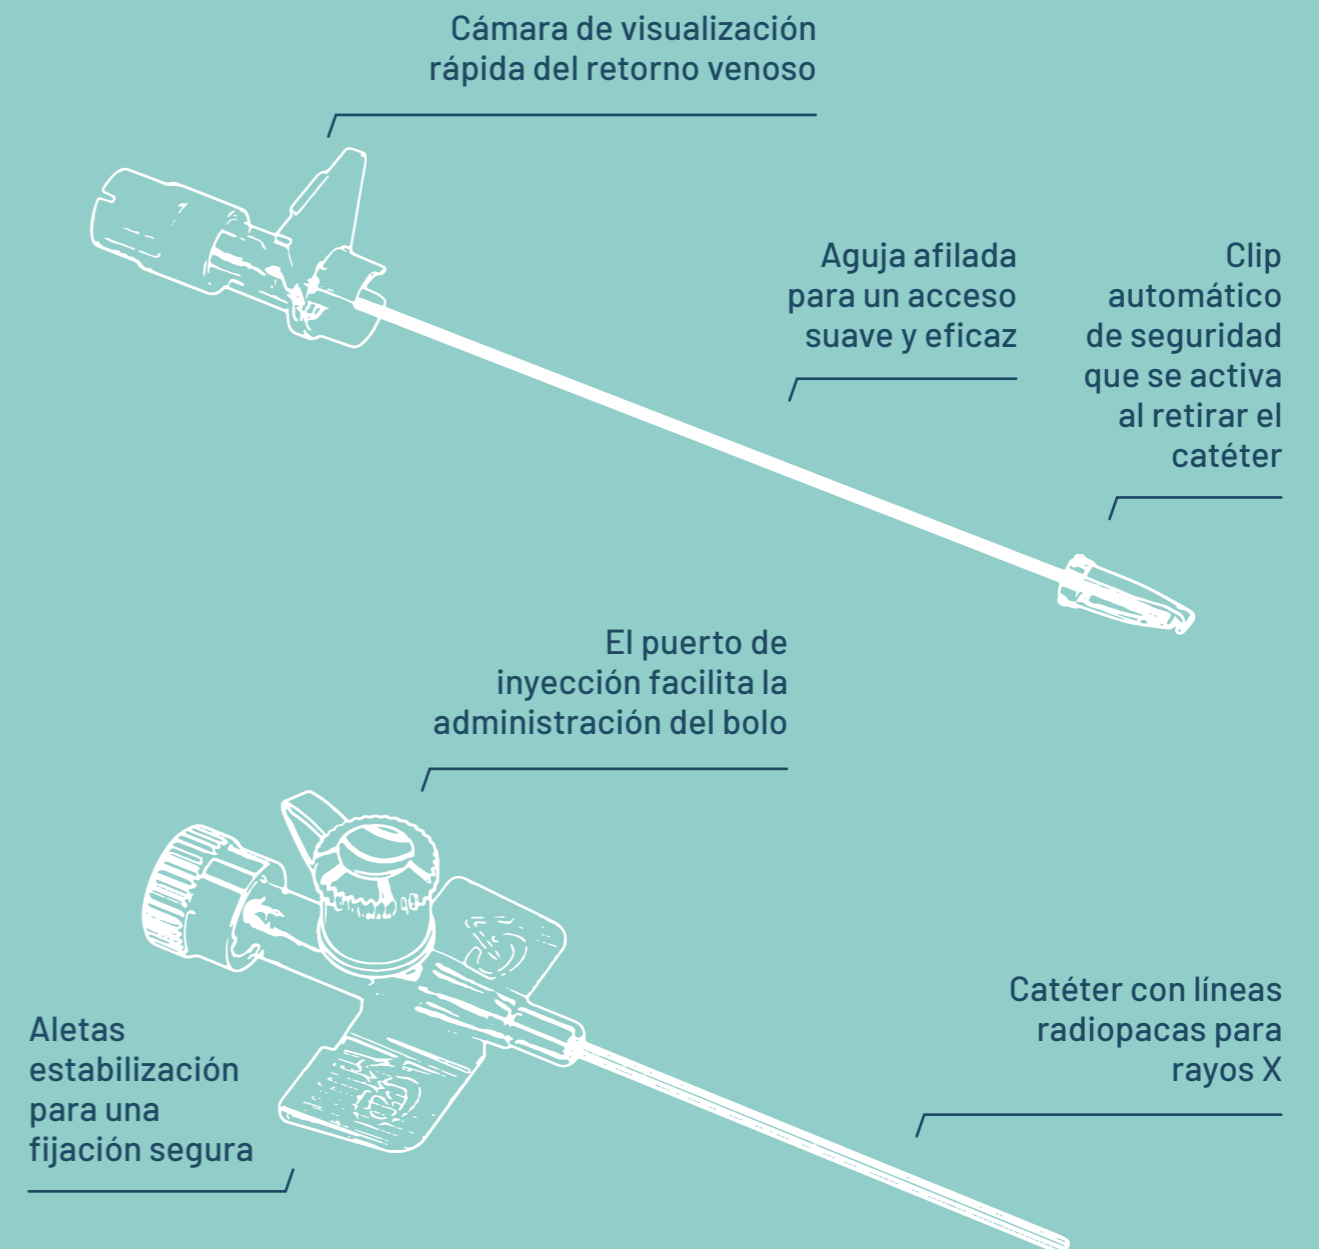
Cámara de visualización rápida del retorno venoso

Aguja afilada para un acceso suave y eficaz

Clip automático de seguridad que se activa al retirar el catéter

El puerto de inyección facilita la administración del bolo

Aletas estabilización para una fijación segura

Catéter con líneas radiopacas para rayos X